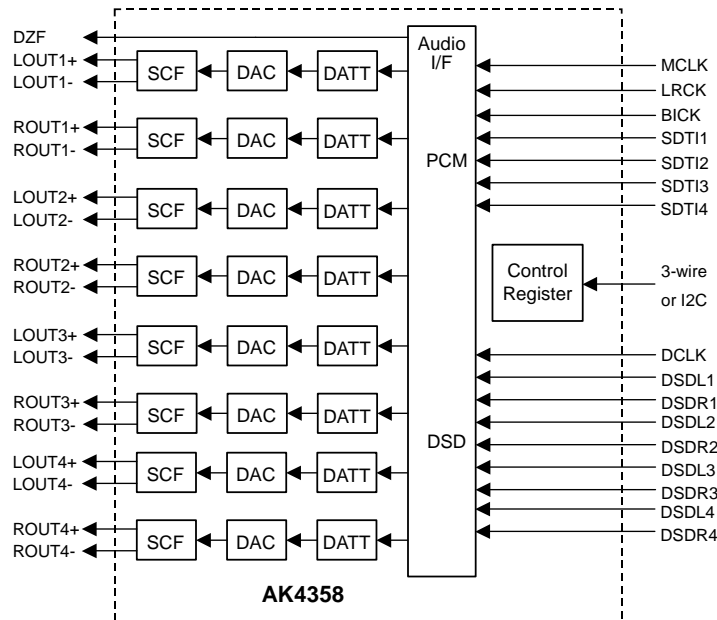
DZF
LOUT1+
LOUT1-
SCF
DAC
DATT
ROUT1+
ROUT1-
SCF
DAC
DATT
LOUT2+
LOUT2-
SCF
DAC
DATT
ROUT2+
ROUT2-
SCF
DAC
DATT
LOUT3+
LOUT3-
SCF
DAC
DATT
ROUT3+
ROUT3-
SCF
DAC
DATT
LOUT4+
LOUT4-
SCF
DAC
DATT
ROUT4+
ROUT4-
SCF
DAC
DATT

Audio I/F
PCM
DSD

Control Register

MCLK
LRCK
BICK
SDTI1
SDTI2
SDTI3
SDTI4
3-wire or I2C
DCLK
DSDL1
DSDR1
DSDL2
DSDR2
DSDL3
DSDR3
DSDL4
DSDR4

AK4358